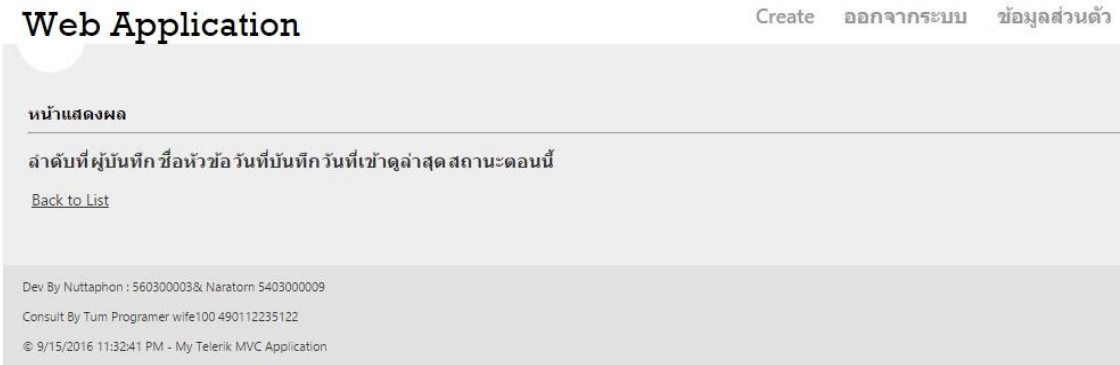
Web Application

Create ออกจากระบบ ข้อมูลส่วนตัว

หน้าแสดงผล

ลำดับที่ผู้บันทึก ชื่อหัวข้อ วันที่บันทึก วันที่เข้าดูล่าสุด สถานะตอนนี้

Back to List

Dev By Nuttaphon : 560300003& Naratorn 5403000009

Consult By Tum Programer wife100 490112235122

© 9/15/2016 11:32:41 PM - My Telerik MVC Application